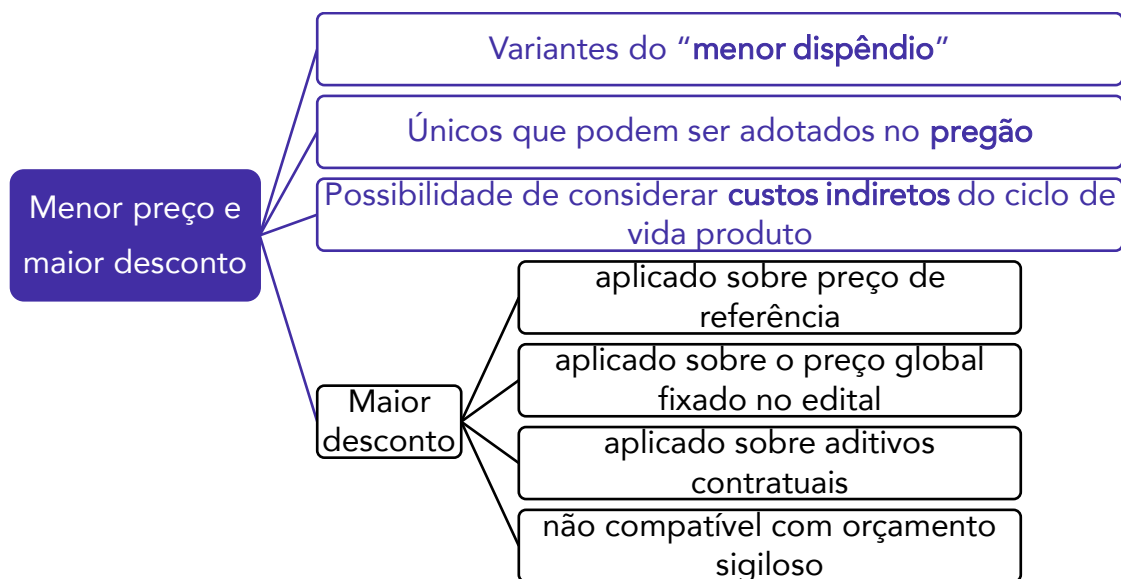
Menor preço e maior desconto

Variantes do "menor dispêndio"

Únicos que podem ser adotados no pregão

Possibilidade de considerar custos indiretos do ciclo de vida produto

Maior desconto

aplicado sobre preço de referência

aplicado sobre o preço global fixado no edital

aplicado sobre aditivos contratuais

não compatível com orçamento sigiloso